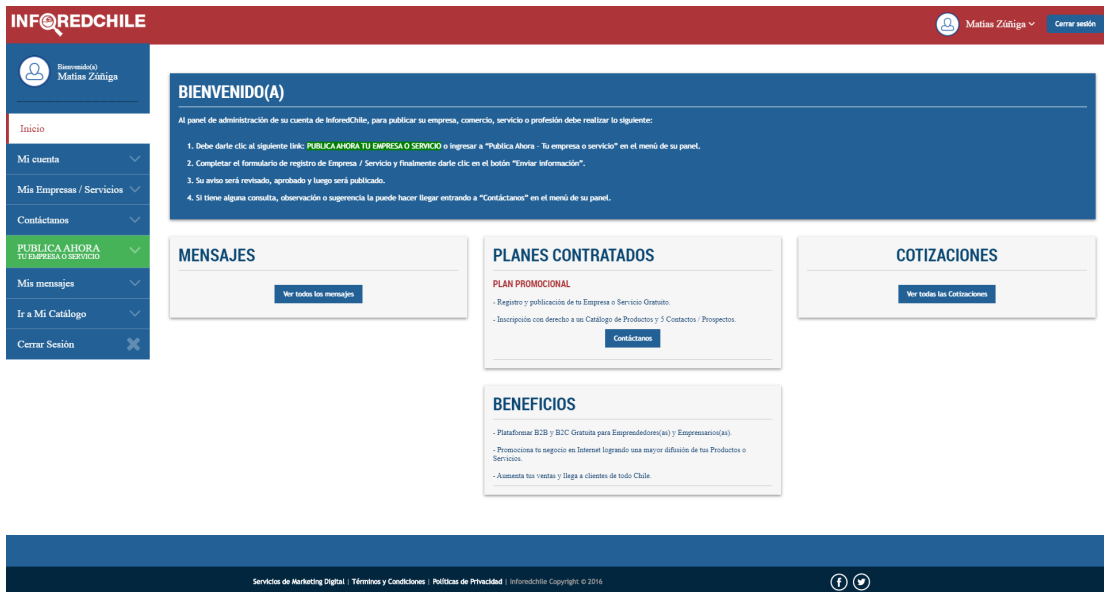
INFOREDCHILE

Matías Zúñiga

Cerrar sesión

Bienvenido(a)
Matías Zúñiga

Inicio

Mi cuenta

Mis Empresas / Servicios

Contáctanos

PUBLICA AHORA
TU EMPRESA O SERVICIO

Mis mensajes

Ir a Mi Catálogo

Cerrar Sesión

BIENVENIDO(A)

Al panel de administración de su cuenta de InforedChile, para publicar su empresa, comercio, servicio o profesión debe realizar lo siguiente:

1. Debe darle clic al siguiente link: PUBLICA AHORA TU EMPRESA O SERVICIO o ingresar a "Publica Ahora - Tu empresa o servicio" en el menú de su panel.

2. Completar el formulario de registro de Empresa / Servicio y finalmente darle clic en el botón "Enviar información".

3. Su aviso será revisado, aprobado y luego será publicado.

4. Si tiene alguna consulta, observación o sugerencia la puede hacer llegar entrando a "Contáctanos" en el menú de su panel.

MENSAJES

Ver todos los mensajes

PLANES CONTRATADOS

PLAN PROMOCIONAL

- Registro y publicación de tu Empresa o Servicio Gratuito.

- Inscripción con derecho a un Catálogo de Productos y 5 Contactos / Prospectos.

Contáctanos

COTIZACIONES

Ver todas las Cotizaciones

BENEFICIOS

- Plataformar B2B y B2C Gratuita para Emprendedores(as) y Empresarios(as).

- Promociona tu negocio en Internet logrando una mayor difusión de tus Productos o Servicios.

- Aumenta tus ventas y llega a clientes de todo Chile.

Servicios de Marketing Digital | Términos y Condiciones | Políticas de Privacidad | Inforedchile Copyright © 2016